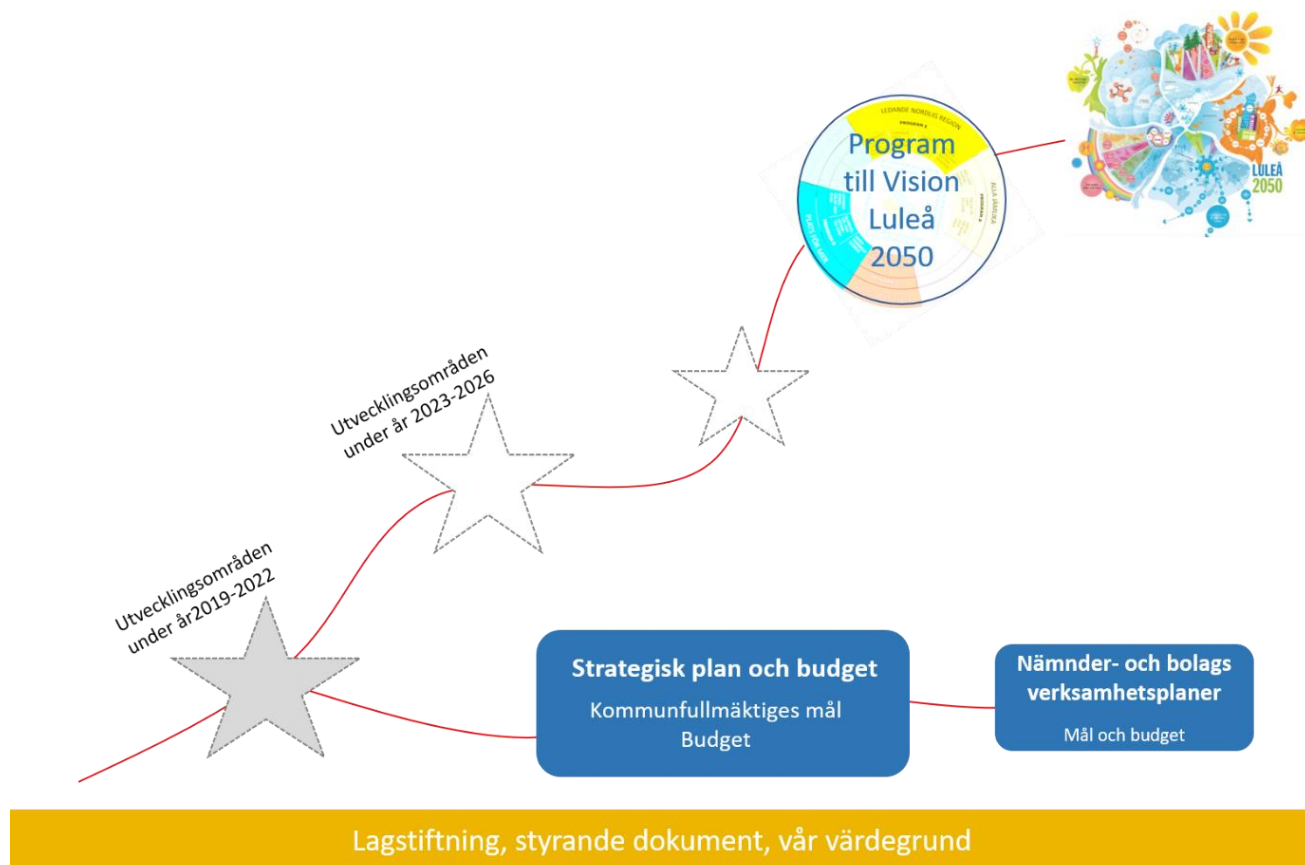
LEDANDE NORDLIG REGION

Program till Vision Luleå 2050

LULEÅ 2050

Utvecklingsområden under år 2023-2026

Utvecklingsområden under år2019-2022

Strategisk plan och budget

Kommunfullmäktiges mål
Budget

Nämnder- och bolags verksamhetsplaner

Mål och budget

Lagstiftning, styrande dokument, vår värdegrund